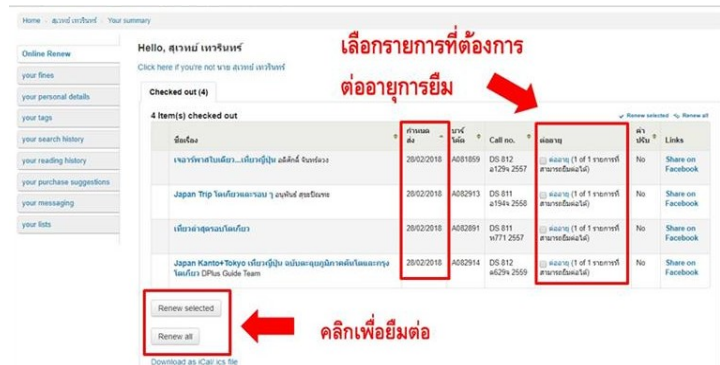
Home › สุเวทย์ เทวรินทร์ › Your summary

Online Renew
your fines
your personal details
your tags
your search history
your reading history
your purchase suggestions
your messaging
your lists

Hello, สุเวทย์ เทวรินทร์

Click here if you're not สุเวทย์ เทวรินทร์

เลือกรายการที่ต้องการต่ออายุการยืม

Checked out (4)

4 Item(s) checked out

Renew selected Renew all

| ชื่อเรื่อง | กำหนดส่ง | บาร์โค้ด | Call no. | ต่ออายุ | ค่าปรับ | Links |
|---|---|---|---|---|---|---|
| เจอาร์พาสโบเดียว...เที่ยวญี่ปุ่น อติเทพ จันทร์ดวง | 28/02/2018 | A081859 | DS 812 อ129ร 2557 | ต่ออายุ (1 of 1 รายการที่สามารถยืมต่อได้) | No | Share on Facebook |
| Japan Trip โตเกียวและรอบ ๆ อนุพันธ์ สุขเปี่ยมพร | 28/02/2018 | A082913 | DS 811 อ194ร 2558 | ต่ออายุ (1 of 1 รายการที่สามารถยืมต่อได้) | No | Share on Facebook |
| เที่ยวจ่ายูครบโตเกียว | 28/02/2018 | A082891 | DS 811 ท771 2557 | ต่ออายุ (1 of 1 รายการที่สามารถยืมต่อได้) | No | Share on Facebook |
| Japan Kanto+Tokyo เที่ยวญี่ปุ่น ฉบับตะลุยภูมิภาคคันโตและกรุงโตเกียว DPlus Guide Team | 28/02/2018 | A082914 | DS 811 ด629ร 2557 | ต่ออายุ (1 of 1 รายการที่สามารถยืมต่อได้) | No | Share on Facebook |

Renew selected

Renew all

คลิกเพื่อยืมต่อ

Download as iCal / .ics file